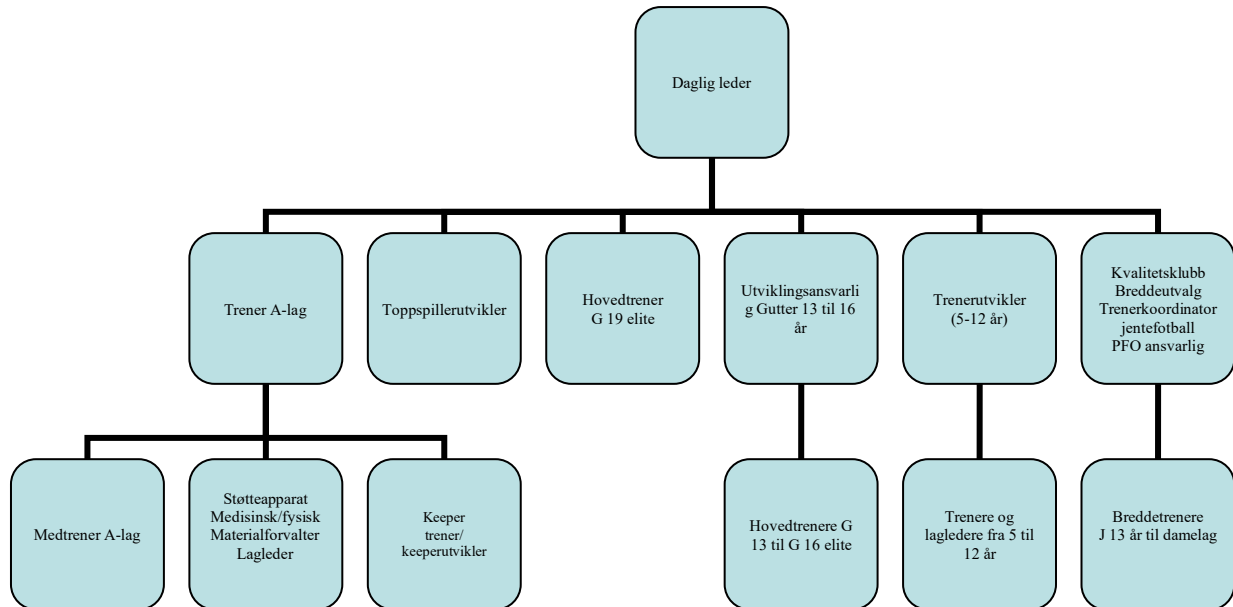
Daglig leder

Trener A-lag

Toppspillerutvikler

Hovedtrener
G 19 elite

Utviklingsansvarlig Gutter 13 til 16 år

Trenerutvikler
(5-12 år)

Kvalitetsklubb
Breddeutvalg
Trenerkoordinator
jentefotball
PFO ansvarlig

Medtrener A-lag

Støtteapparat
Medisinsk/fysisk
Materialforvalter
Lagleder

Keeper
trener/
keeperutvikler

Hovedtrenere G 13 til G 16 elite

Trenere og lagledere fra 5 til 12 år

Breddetrenere
J 13 år til damelag